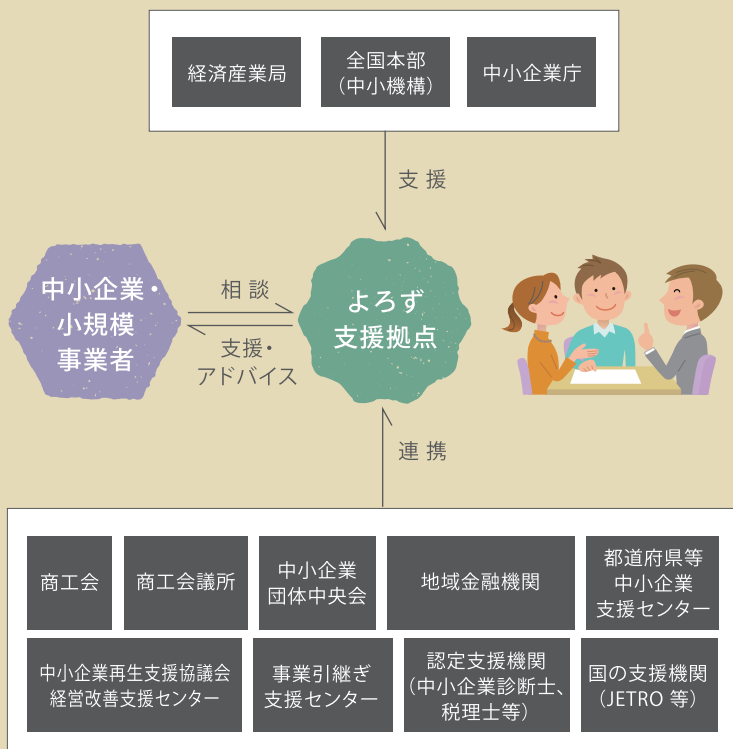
経済産業局

全国本部
（中小機構）

中小企業庁

支 援

中小企業・
小規模
事業者

相 談

支援・
アドバイス

よろず
支援拠点

連 携

商工会

商工会議所

中小企業
団体中央会

地域金融機関

都道府県等
中小企業
支援センター

中小企業再生支援協議会
経営改善支援センター

事業引継ぎ
支援センター

認定支援機関
（中小企業診断士、
税理士等）

国の支援機関
（JETRO 等）